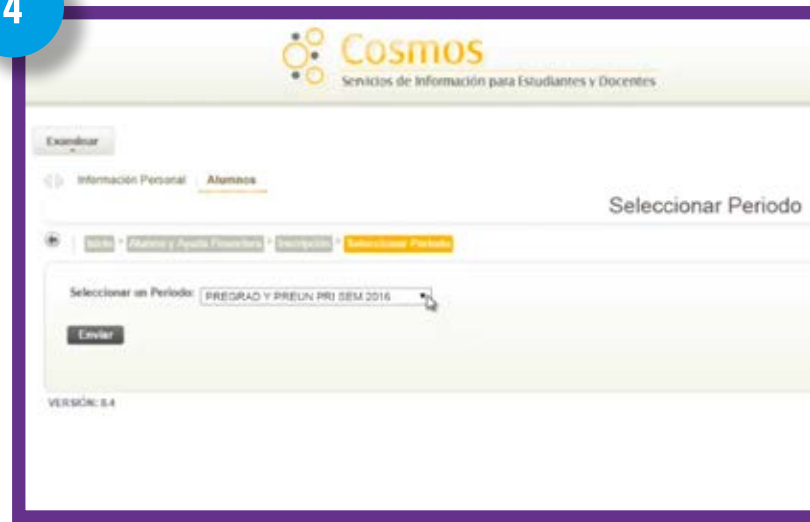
4

Cosmos
Servicios de Información para Estudiantes y Docentes

Examinar

Información Personal Alumnos

Seleccionar Periodo

Inicio > Alumnos y Ayuda Financiera > Inscripción > Seleccionar Periodo

Seleccionar un Periodo: PREGRAD Y PREUN PRI SEM 2016

Enviar

VERSIÓN: 8.4